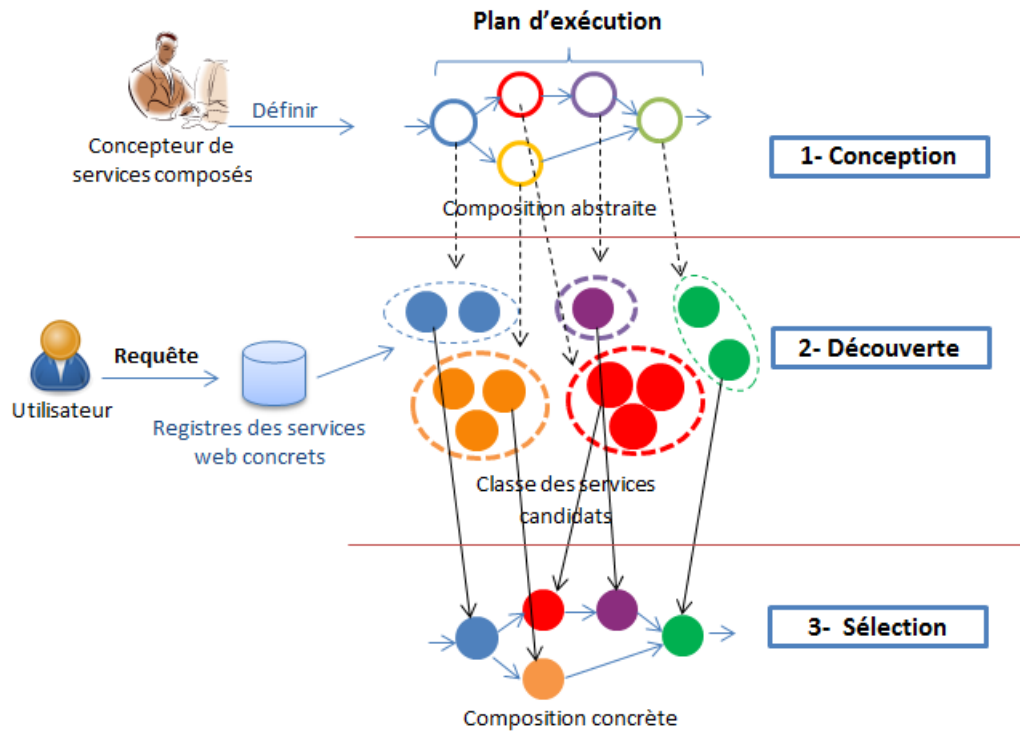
Plan d'exécution

Définir

Concepteur de services composés

Composition abstraite

1- Conception

Requête

Utilisateur

Registres des services web concrets

2- Découverte

Classe des services candidats

3- Sélection

Composition concrète